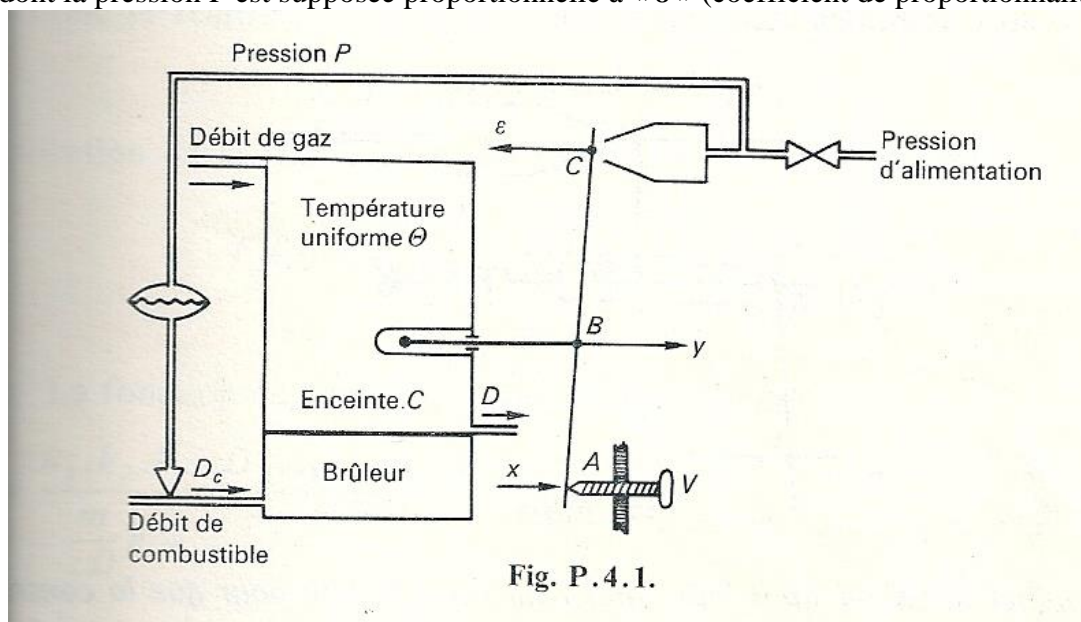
dont la pression P est supposée proportionnelle à «ε» (coefficient de proportionnalité

Pression $P$

Débit de gaz

$\varepsilon$

$C$

Pression d'alimentation

Température uniforme $\Theta$

$B$

$y$

Enceinte $C$

$D$

$D_c$

Brûleur

$x$

$A$

$V$

Débit de combustible

Fig. P.4.1.